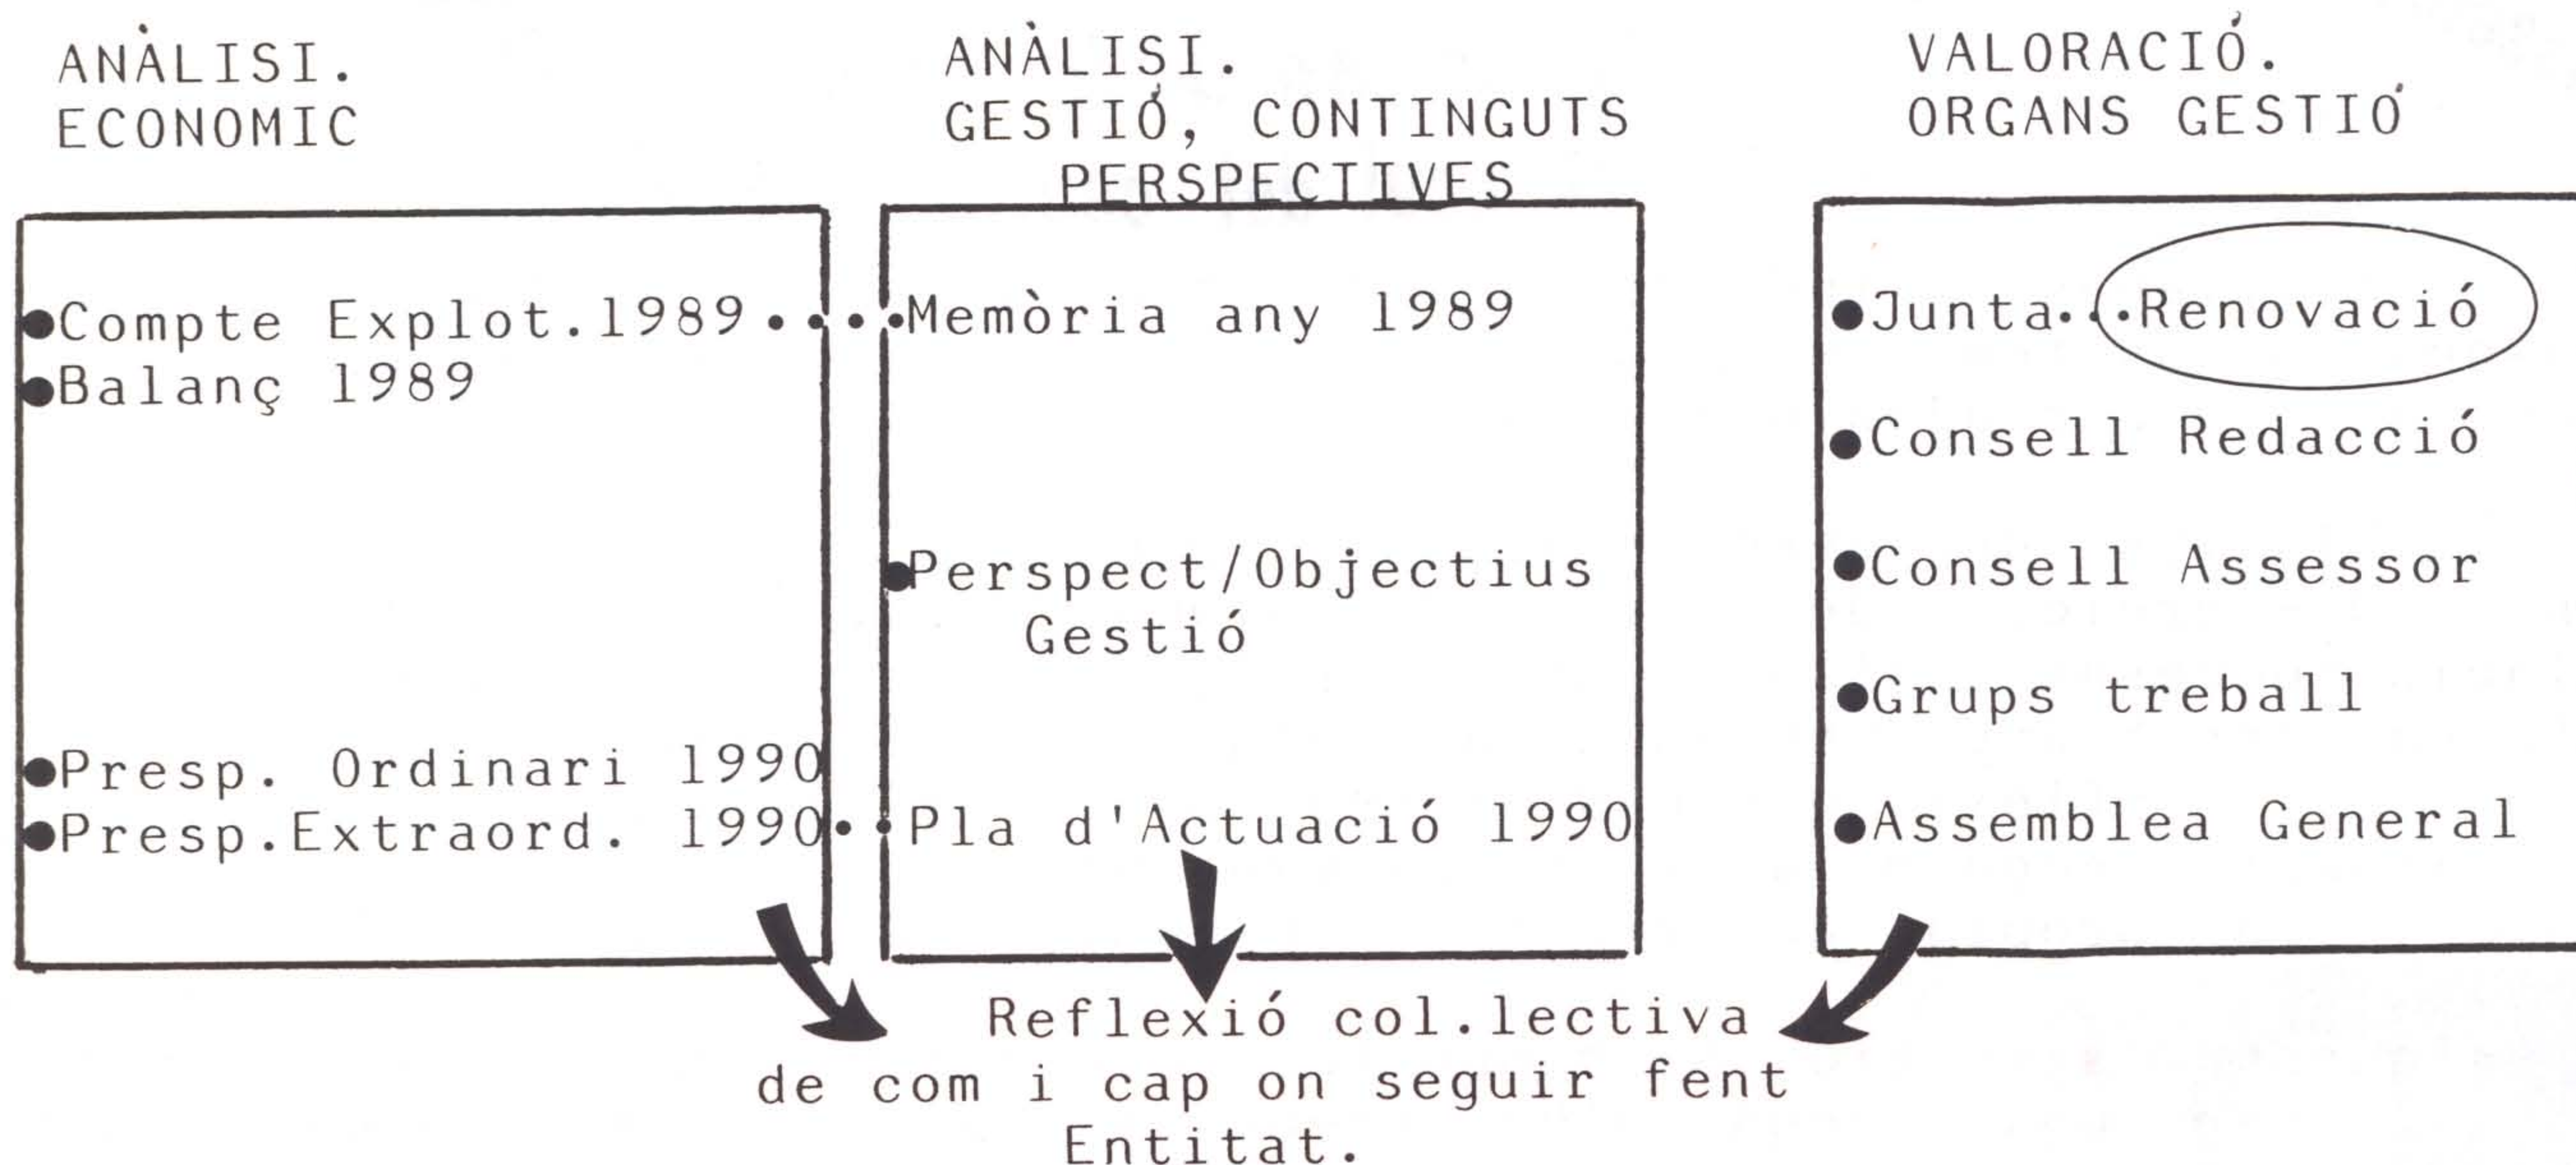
ANÀLISI.
ECONOMIC

ANÀLISI.
GESTIÓ, CONTINGUTS
PERSPECTIVES

VALORACIÓ.
ORGANS GESTIÓ

Compte Explot.1989
Balanç 1989

Presp. Ordinari 1990
Presp.Extraord. 1990

Memòria any 1989

Perspect/Objectius Gestió

Pla d'Actuació 1990

Junta
Renovació

Consell Redacció

Consell Assessor

Grups treball

Assemblea General

Reflexió col.lectiva de com i cap on seguir fent Entitat.